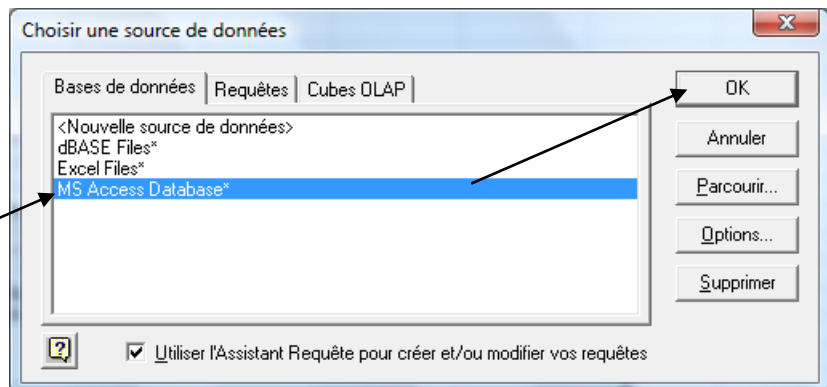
Choisir une source de données

Bases de données | Requêtes | Cubes OLAP

<Nouvelle source de données>
dBASE Files*
Excel Files*
MS Access Database*

OK
Annuler
Parcourir...
Options...
Supprimer

?

☑ Utiliser l'Assistant Requête pour créer et/ou modifier vos requêtes